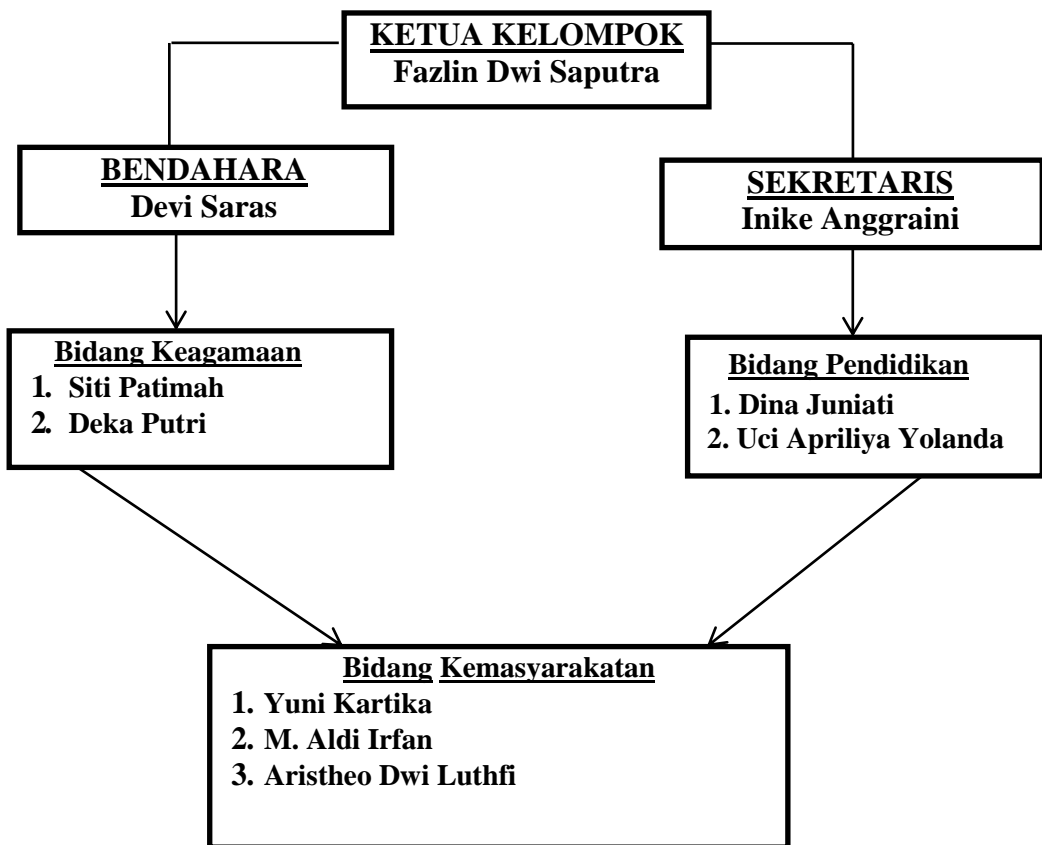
KETUA KELOMPOK
Fazlin Dwi Saputra

BENDAHARA
Devi Saras

SEKRETARIS
Inike Anggraini

Bidang Keagamaan
1. Siti Patimah
2. Deka Putri

Bidang Pendidikan
1. Dina Juniati
2. Uci Apriliya Yolanda

Bidang Kemasyarakatan
1. Yuni Kartika
2. M. Aldi Irfan
3. Aristheo Dwi Luthfi